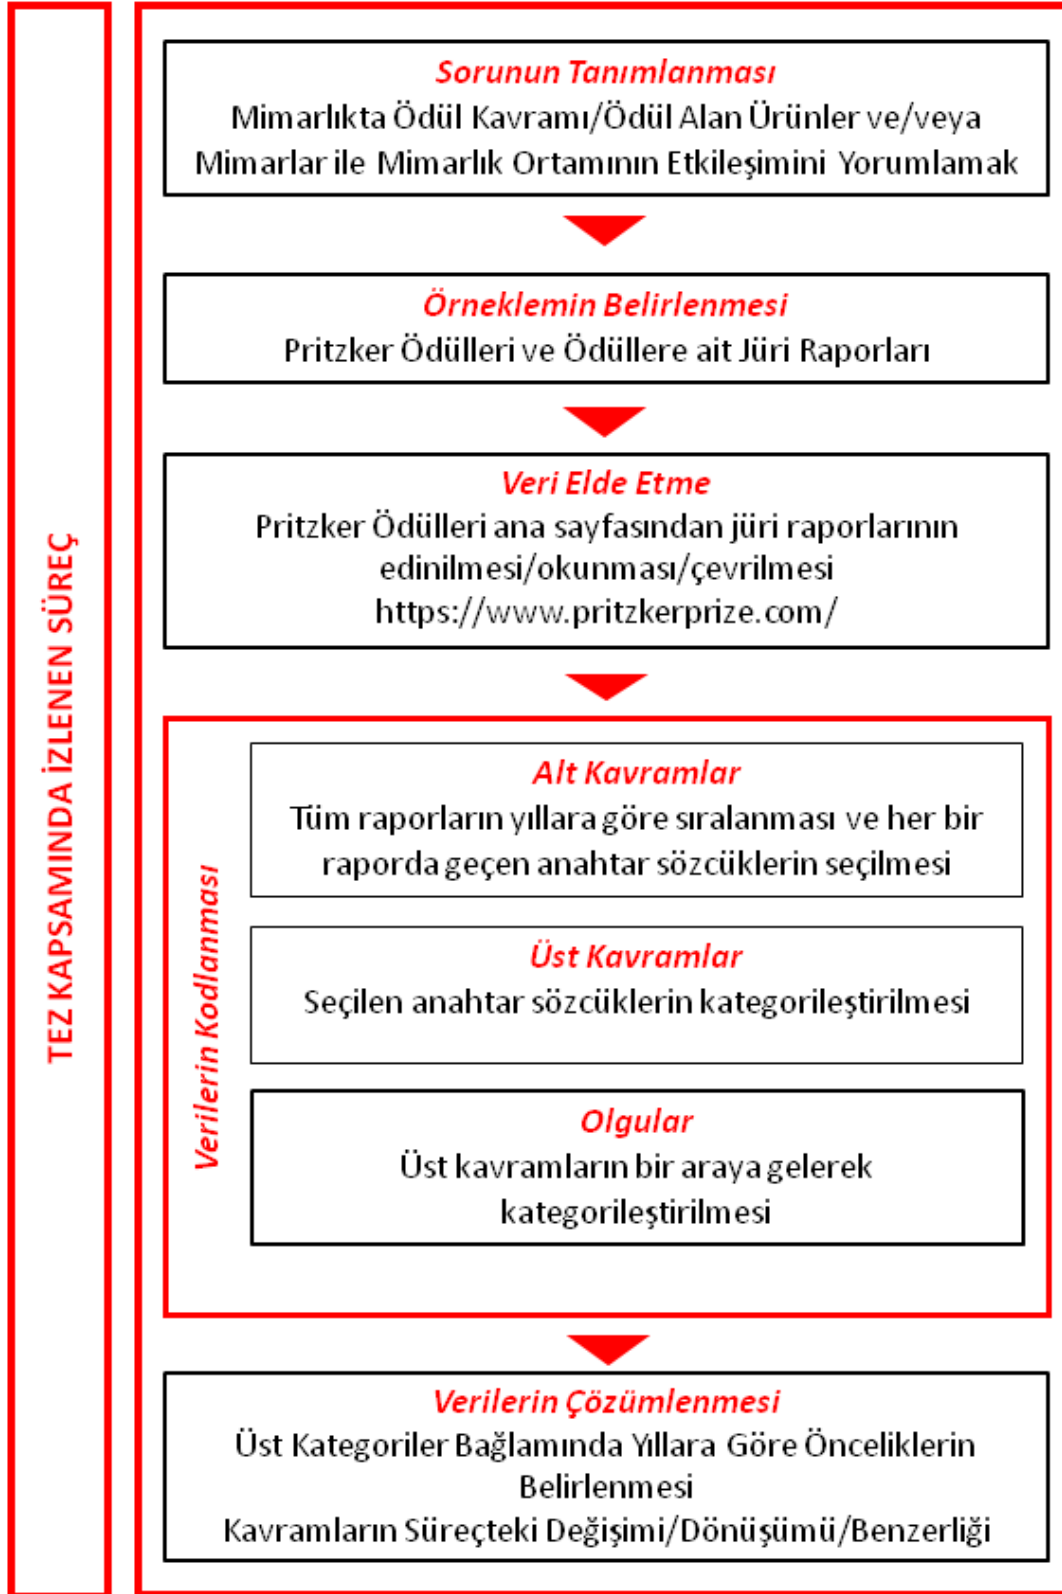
TEZ KAPSAMINDA İZLENEN SÜREÇ

Sorunun Tanımlanması
Mimarlıkta Ödül Kavramı/Ödül Alan Ürünler ve/veya Mimarlar ile Mimarlık Ortamının Etkileşimini Yorumlamak

Örneklemin Belirlenmesi
Pritzker Ödülleri ve Ödüllere ait Jüri Raporları

Veri Elde Etme
Pritzker Ödülleri ana sayfasından jüri raporlarının edinilmesi/okunması/çevrilmesi
https://www.pritzkerprize.com/

Verilerin Kodlanması

Alt Kavramlar
Tüm raporların yıllara göre sıralanması ve her bir raporda geçen anahtar sözcüklerin seçilmesi

Üst Kavramlar
Seçilen anahtar sözcüklerin kategorileştirilmesi

Olgular
Üst kavramların bir araya gelerek kategorileştirilmesi

Verilerin Çözümlenmesi
Üst Kategoriler Bağlamında Yıllara Göre Önceliklerin Belirlenmesi
Kavramların Süreçteki Değişimi/Dönüşümü/Benzerliği